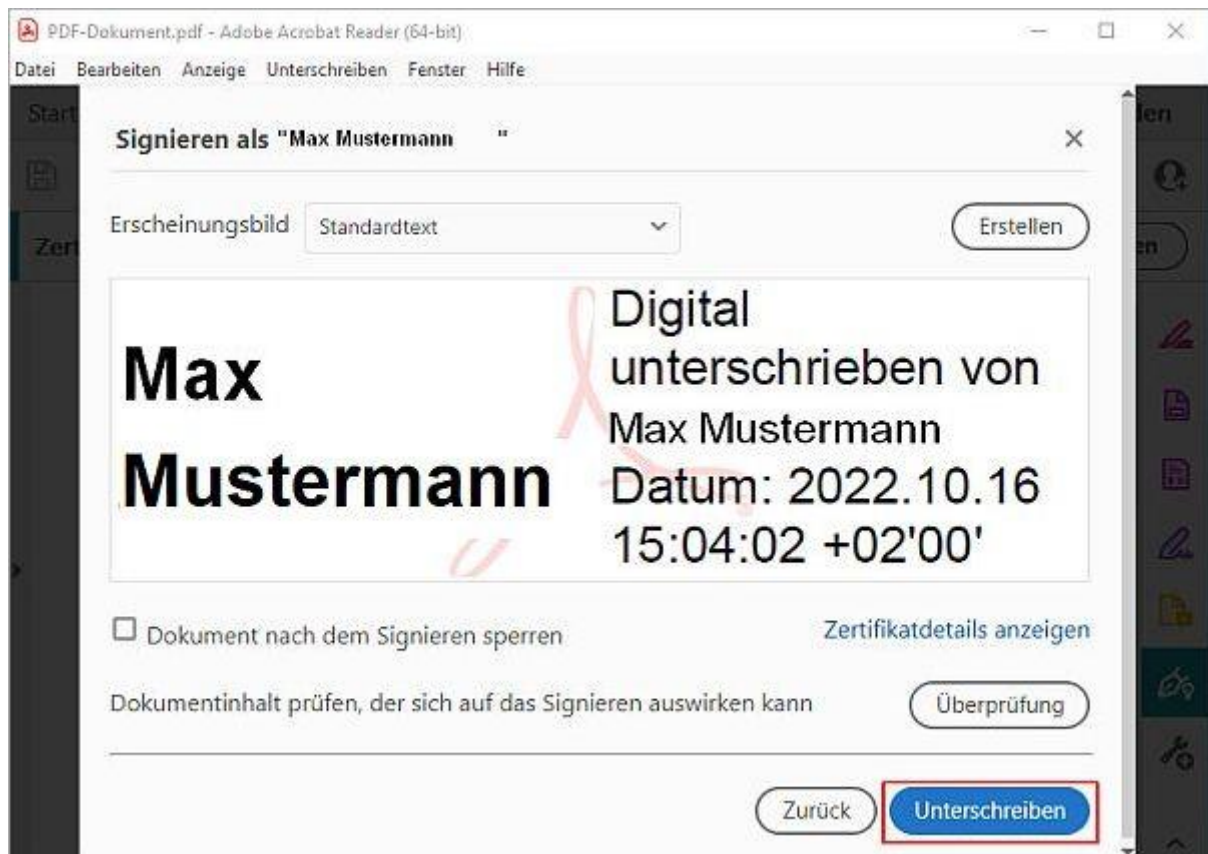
PDF-Dokument.pdf - Adobe Acrobat Reader (64-bit)

Datei Bearbeiten Anzeige Unterschreiben Fenster Hilfe

Start

Zert

len

en

Signieren als "Max Mustermann "

×

Erscheinungsbild Standardtext

Erstellen

Max Mustermann

Digital unterschrieben von Max Mustermann Datum: 2022.10.16 15:04:02 +02'00'

Dokument nach dem Signieren sperren

Zertifikatdetails anzeigen

Dokumentinhalt prüfen, der sich auf das Signieren auswirken kann

Überprüfung

Zurück

Unterschreiben